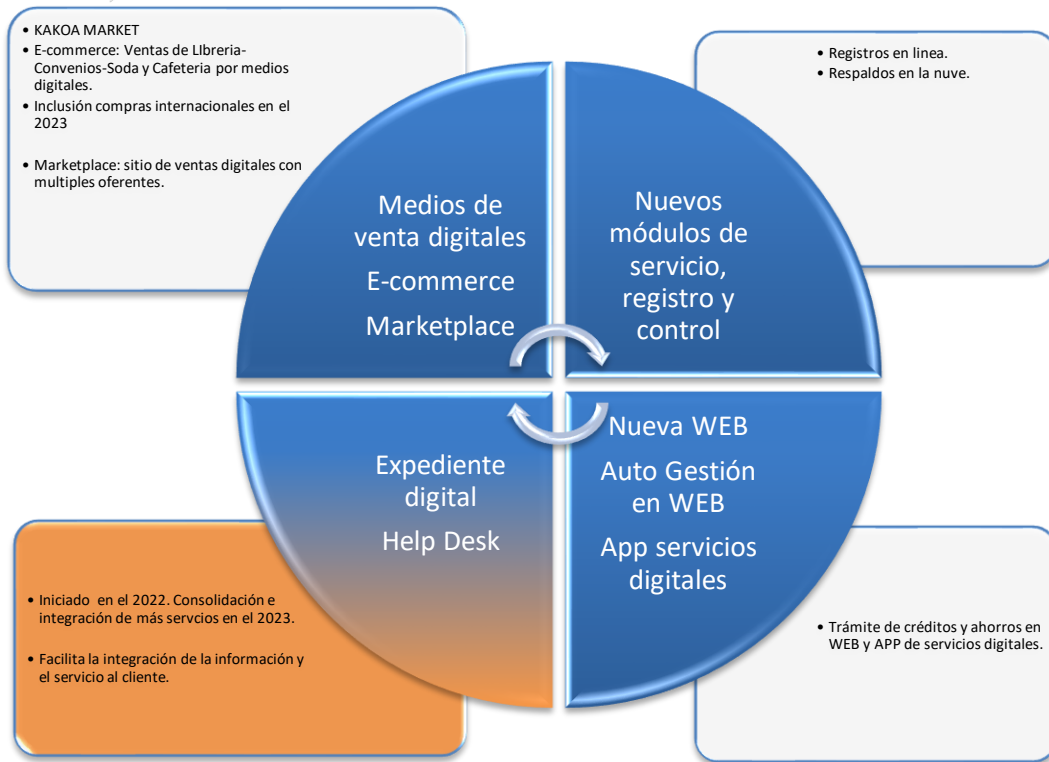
• KAKOA MARKET
• E-commerce: Ventas de LIbreria-Convenios-Soda y Cafeteria por medios digitales.
• Inclusión compras internacionales en el 2023

• Marketplace: sitio de ventas digitales con multiples oferentes.

• Registros en linea.
• Respaldos en la nuve.

Medios de venta digitales
E-commerce
Marketplace

Nuevos módulos de servicio, registro y control

Expediente digital
Help Desk

Nueva WEB
Auto Gestión en WEB
App servicios digitales

• Iniciado en el 2022. Consolidación e integración de más servcios en el 2023.

• Facilita la integración de la información y el servicio al cliente.

• Trámite de créditos y ahorros en WEB y APP de servicios digitales.